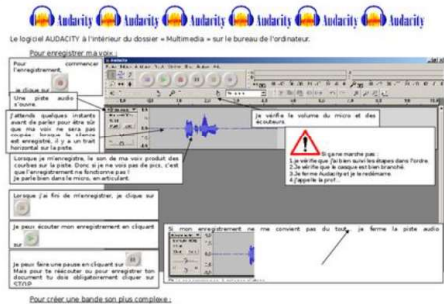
Audacity Audacity Audacity Audacity Audacity Audacity

Le logiciel AUDACITY à l'intérieur du dossier « Multimedia » sur le bureau de l'ordinateur.

Pour enregistrer ma voix :

Pour commencer l'enregistrement, je clique sur

Une piste audio s'ouvre.

J'attends quelques instants avant de parler pour être sûr que ma voix ne sera pas coupée. Lorsque le silence est enregistré, il y a un trait horizontal sur la piste.

Je vérifie le volume du micro et des écouteurs.

Lorsque je m'enregistre, le son de ma voix produit des courbes sur la piste. Donc, si je ne vois pas de pics, c'est que l'enregistrement ne fonctionne pas !
Je parle bien dans le micro, en articulant.

Si ça ne marche pas :
1.je vérifie que j'ai bien suivi les étapes dans l'ordre.
2.Je vérifie que le casque est bien branché.
3.Je ferme Audacity et je le redémarre.
4.J'appelle le prof.

Lorsque j'ai fini de m'enregistrer, je clique sur

Je peux écouter mon enregistrement en cliquant sur

Si mon enregistrement ne me convient pas du tout, je ferme la piste audio

Je peux faire une pause en cliquant sur
Mais pour le réécouter ou pour enregistrer ton document tu dois obligatoirement cliquer sur STOP

Pour créer une bande son plus complexe :